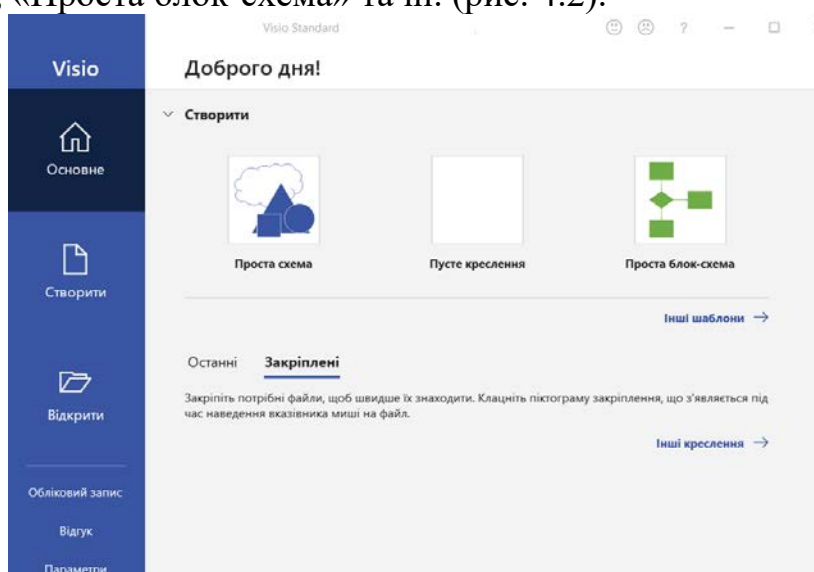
«Проста блок-схема» та ін. (рис. 4.2).

Visio Standard

? — □

Visio

Доброго дня!

Основне

Створити

Відкрити

Обліковий запис

Відгук

Параметри

Створити

Проста схема

Пусте креслення

Проста блок-схема

Інші шаблони →

Останні

Закріплені

Закріпіть потрібні файли, щоб швидше їх знаходити. Клацніть піктограму закріплення, що з'являється під час наведення вказівника миші на файл.

Інші креслення →